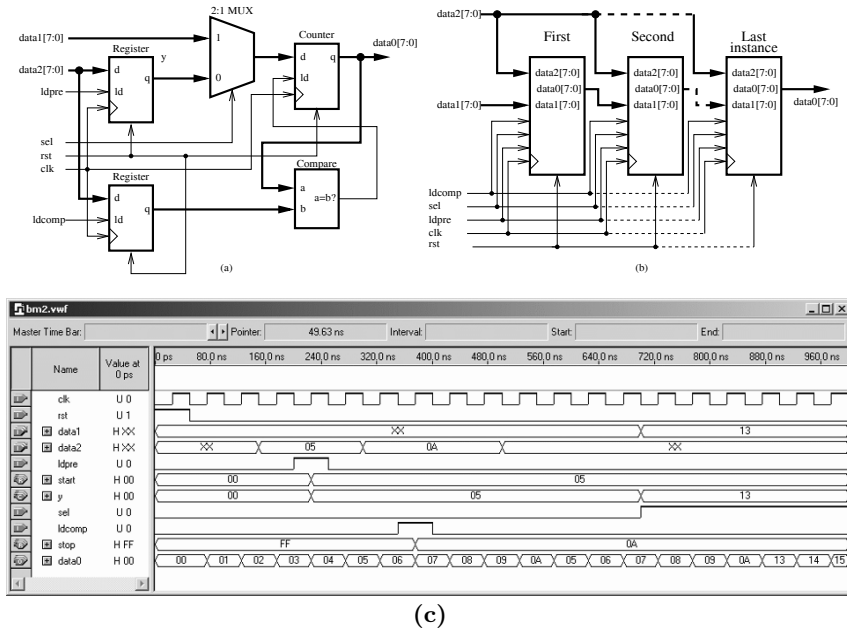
2:1 MUX

data1[7:0]

Register

y

1

Counter

data0[7:0]

data2[7:0]

d

q

0

d

q

ldpre

ld

ld

sel

rst

clk

Compare

Register

a

d

q

a=b?

ldcomp

ld

b

(a)

data2[7:0]

First

Second

Last instance

data2[7:0]

data2[7:0]

data2[7:0]

data0[7:0]

data0[7:0]

data0[7:0]

data1[7:0]

data1[7:0]

data1[7:0]

data1[7:0]

data0[7:0]

ldcomp

sel

ldpre

clk

rst

(b)

bm2.vwf

Master Time Bar:

Pointer:

49.63 ns

Interval:

Start:

End:

| Name | Value at 0 ps | |
|---|---|---|
| clk | U 0 | |
| rst | U 1 | |
| data1 | H XX | XX, 13 |
| data2 | H XX | XX, 05, 0A, XX |
| ldpre | U 0 | |
| start | H 00 | 00, 05 |
| y | H 00 | 00, 05, 13 |
| sel | U 0 | |
| ldcomp | U 0 | |
| stop | H FF | FF, 0A |
| data0 | H 00 | 00, 01, 02, 03, 04, 05, 06, 07, 08, 09, 0A, 05, 06, 07, 08, 09, 0A, 13, 14, 15 |

0 ps 80.0 ns 160.0 ns 240.0 ns 320.0 ns 400.0 ns 480.0 ns 560.0 ns 640.0 ns 720.0 ns 800.0 ns 880.0 ns 960.0 ns

(c)